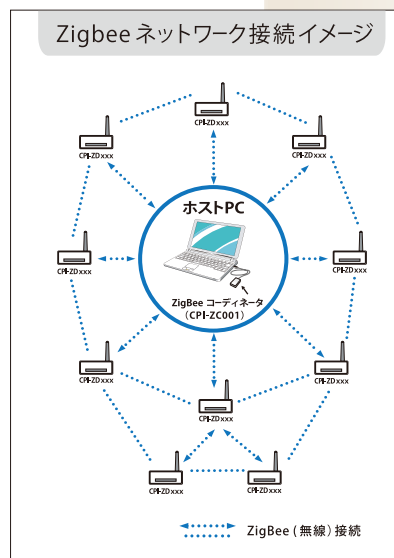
Zigbee ネットワーク接続イメージ

CPI-ZDxxx

CPI-ZDxxx

CPI-ZDxxx

ホストPC

CPI-ZDxxx

CPI-ZDxxx

ZigBee コーディネータ
（CPI-ZC001）

CPI-ZDxxx

CPI-ZDxxx

CPI-ZDxxx

CPI-ZDxxx

CPI-ZDxxx

ZigBee（無線）接続